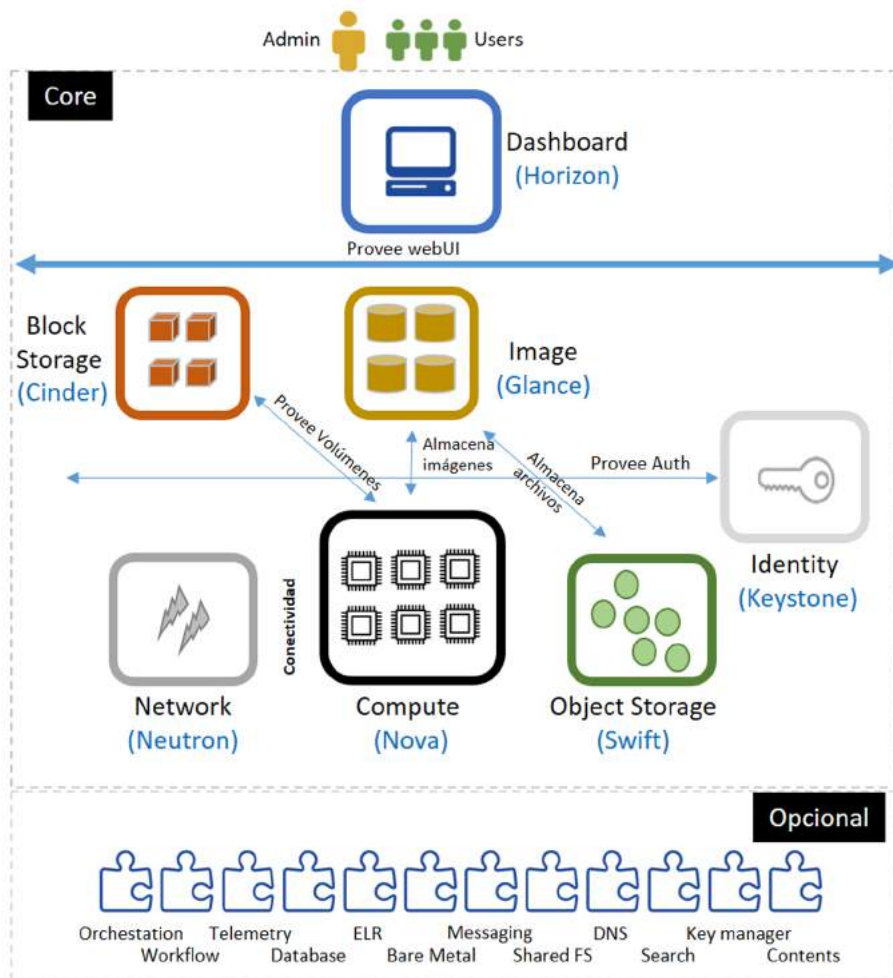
Admin

Users

Core

Dashboard
(Horizon)

Provee webUI

Block Storage
(Cinder)

Image
(Glance)

Provee Volúmenes

Almacena imágenes

Almacena archivos

Provee Auth

Identity
(Keystone)

Conectividad

Network
(Neutron)

Compute
(Nova)

Object Storage
(Swift)

Opcional

Orchestation
Workflow
Telemetry
Database
ELR
Bare Metal
Messaging
Shared FS
DNS
Search
Key manager
Contents